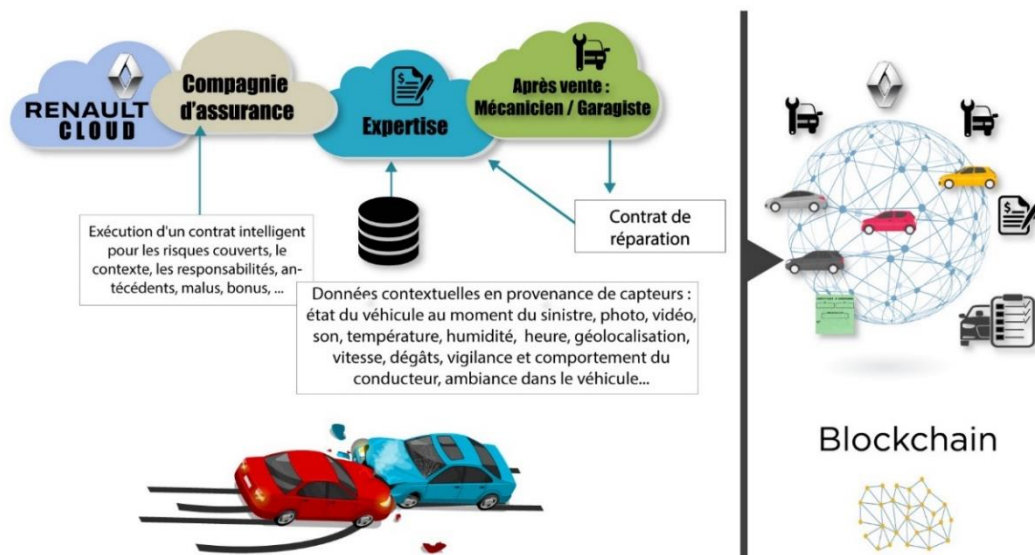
RENAULT CLOUD

Compagnie d'assurance

Expertise

Après vente : Mécanicien / Garagiste

Exécution d'un contrat intelligent pour les risques couverts, le contexte, les responsabilités, antécédents, malus, bonus, ...

Contrat de réparation

Données contextuelles en provenance de capteurs : état du véhicule au moment du sinistre, photo, vidéo, son, température, humidité, heure, géolocalisation, vitesse, dégâts, vigilance et comportement du conducteur, ambiance dans le véhicule...

Blockchain